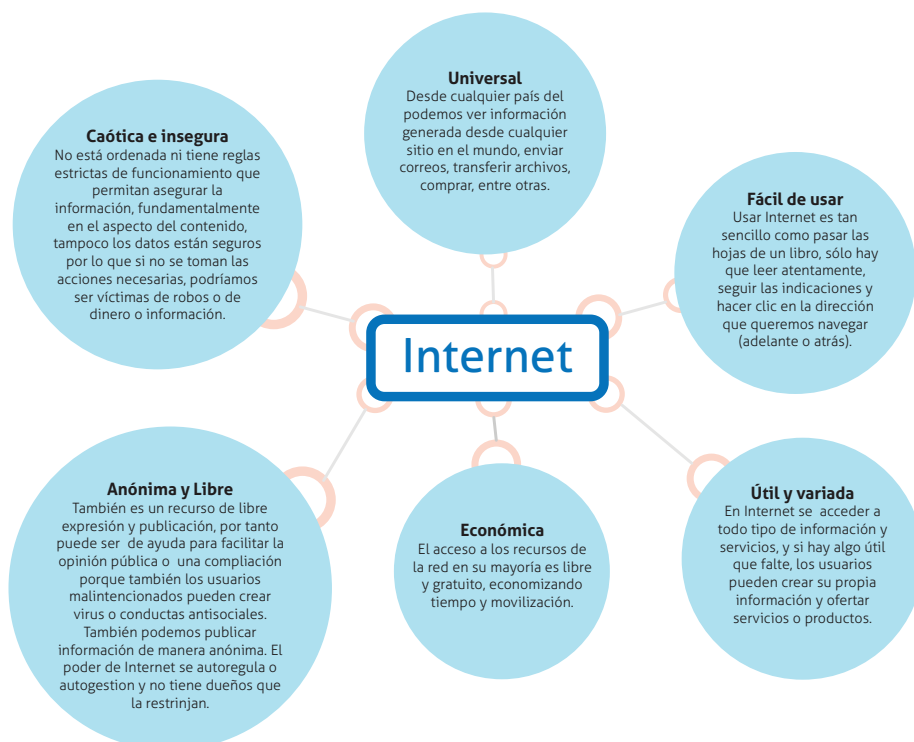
Universal
Desde cualquier país del podemos ver información generada desde cualquier sitio en el mundo, enviar correos, transferir archivos, comprar, entre otras.

Caótica e insegura
No está ordenada ni tiene reglas estrictas de funcionamiento que permitan asegurar la información, fundamentalmente en el aspecto del contenido, tampoco los datos están seguros por lo que si no se toman las acciones necesarias, podríamos ser víctimas de robos o de dinero o información.

Fácil de usar
Usar Internet es tan sencillo como pasar las hojas de un libro, sólo hay que leer atentamente, seguir las indicaciones y hacer clic en la dirección que queremos navegar (adelante o atrás).

Internet

Anónima y Libre
También es un recurso de libre expresión y publicación, por tanto puede ser de ayuda para facilitar la opinión pública o una compliación porque también los usuarios malintencionados pueden crear virus o conductas antisociales. También podemos publicar información de manera anónima. El poder de Internet se autoregula o autogestion y no tiene dueños que la restrinjan.

Económica
El acceso a los recursos de la red en su mayoría es libre y gratuito, economizando tiempo y movilización.

Útil y variada
En Internet se acceder a todo tipo de información y servicios, y si hay algo útil que falte, los usuarios pueden crear su propia información y ofertar servicios o productos.